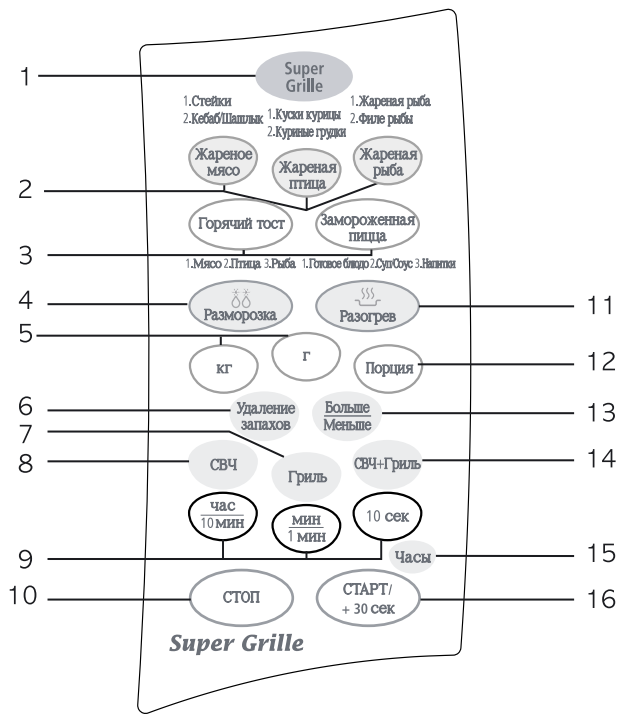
1
Super Grille

1.Стейки
2.Кебаб/Шашлык
1.Куски курицы
2.Куриные грудки
1.Жареная рыба
2.Филе рыбы

Жареное мясо
Жареная птица
Жареная рыба

2
Горячий тост
Замороженная пицца

3
1.Мясо 2.Птица 3.Рыба 1.Готовое блюдо 2.Суп/Соус 3.Напитки

4
Разморозка
Разогрев
11

5
кг
г
Порция
12

6
Удаление запахов
Больше
Меньше
13

7
8
СВЧ
Гриль
СВЧ+Гриль
14

час
10 мин
мин
1 мин
10 сек

9
Часы
15

10
СТОП
СТАРТ/
+ 30 сек
16

Super Grille